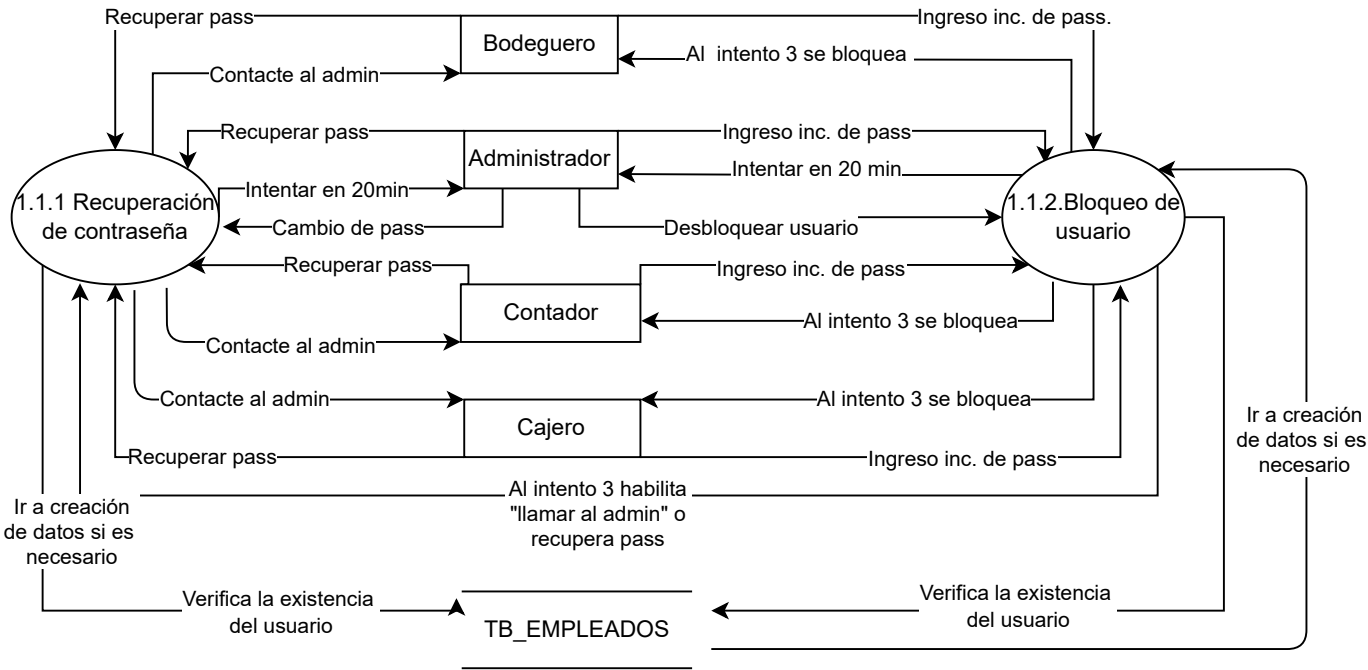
Recuperar pass

Bodeguero

Ingreso inc. de pass.

Contacte al admin

Al intento 3 se bloquea

Recuperar pass

Administrador

Ingreso inc. de pass

Intentar en 20 min

1.1.1 Recuperación de contraseña

Intentar en 20min

1.1.2.Bloqueo de usuario

Cambio de pass

Desbloquear usuario

Recuperar pass

Ingreso inc. de pass

Contador

Al intento 3 se bloquea

Contacte al admin

Contacte al admin

Cajero

Al intento 3 se bloquea

Recuperar pass

Ingreso inc. de pass

Ir a creación de datos si es necesario

Al intento 3 habilita "llamar al admin" o recupera pass

Ir a creación de datos si es necesario

Verifica la existencia del usuario

TB_EMPLEADOS

Verifica la existencia del usuario